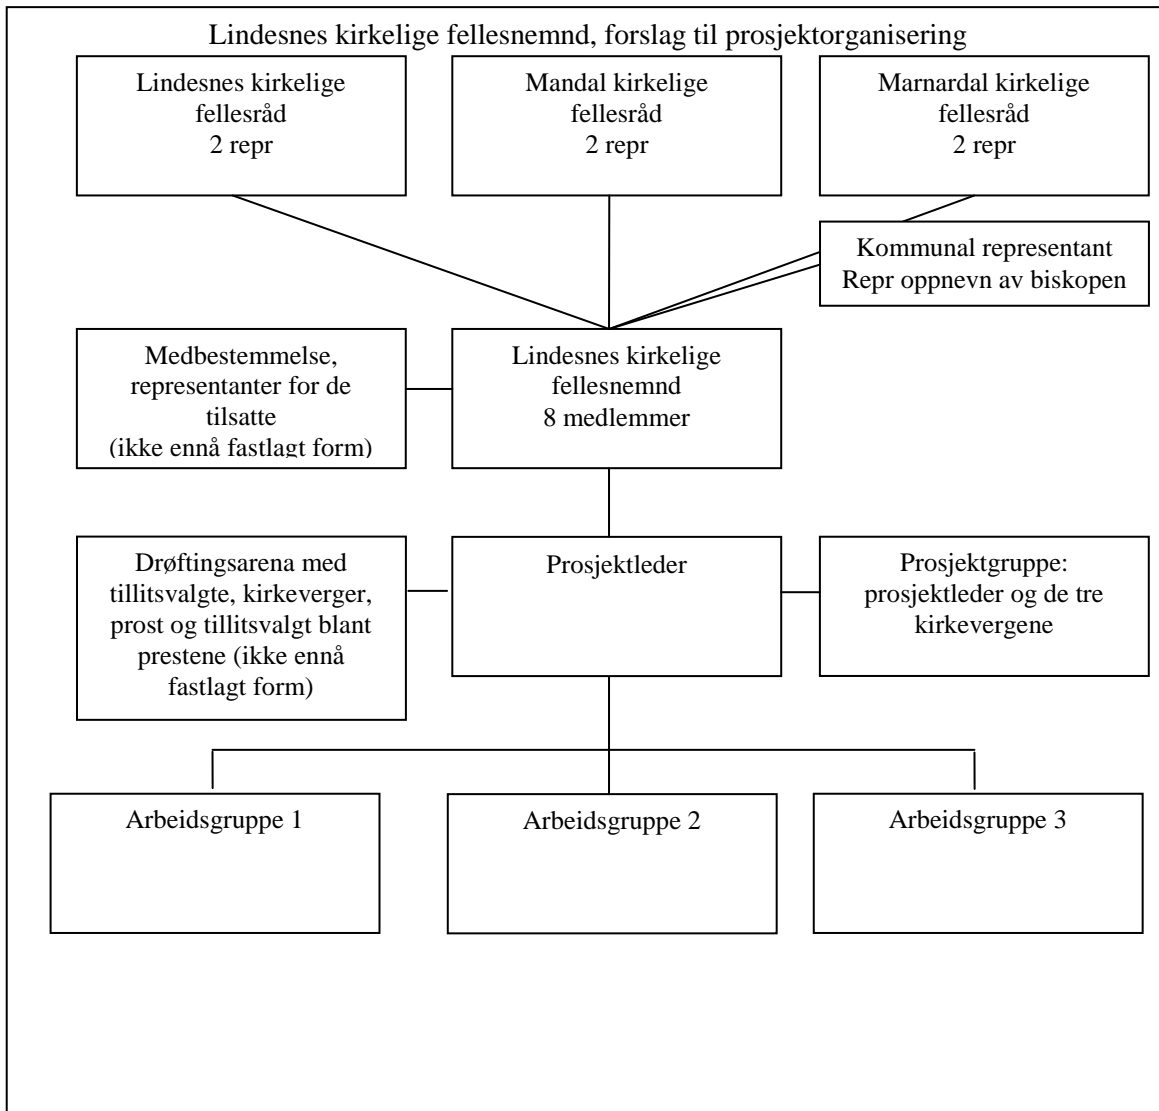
Lindesnes kirkelige fellesnemnd, forslag til prosjektorganisering

Lindesnes kirkelige fellesråd
2 repr

Mandal kirkelige fellesråd
2 repr

Marnardal kirkelige fellesråd
2 repr

Kommunal representant
Repr oppnevn av biskopen

Medbestemmelse, representanter for de tilsatte
(ikke ennå fastlagt form)

Lindesnes kirkelige fellesnemnd
8 medlemmer

Drøftingsarena med tillitsvalgte, kirkeverger, prost og tillitsvalgt blant prestene (ikke ennå fastlagt form)

Prosjektleder

Prosjektgruppe: prosjektleder og de tre kirkevergene

Arbeidsgruppe 1

Arbeidsgruppe 2

Arbeidsgruppe 3